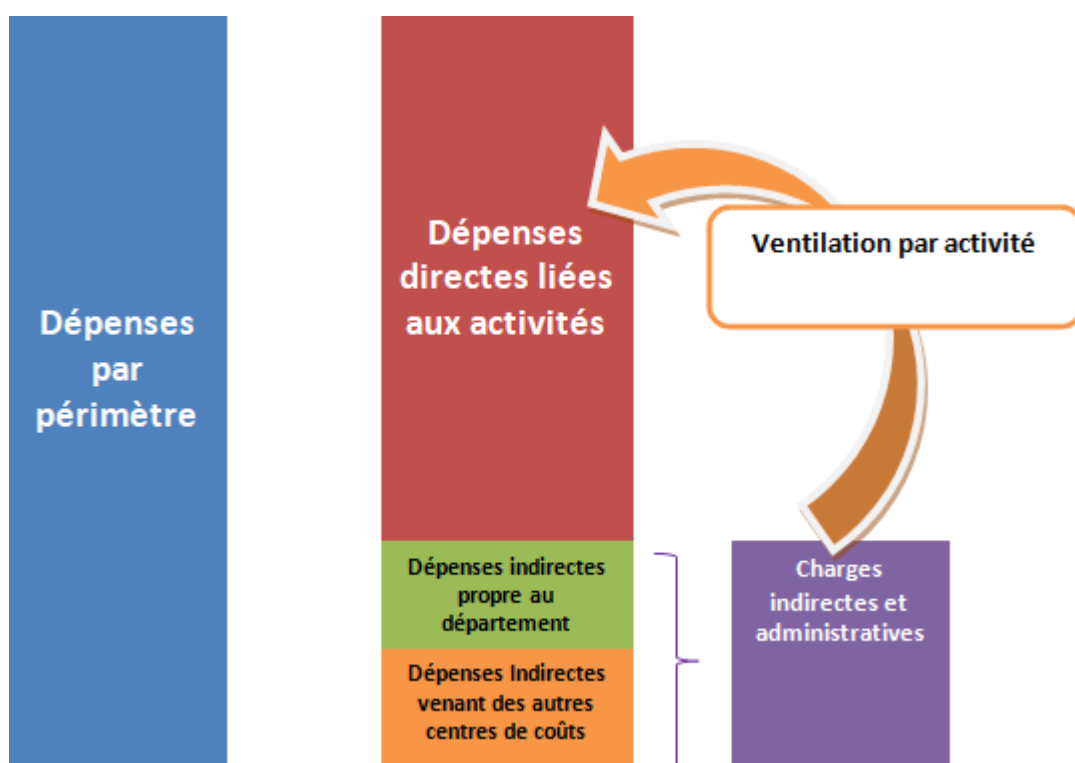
Dépenses par périmètre

Dépenses directes liées aux activités

Ventilation par activité

Dépenses indirectes propre au département

Dépenses Indirectes venant des autres centres de coûts

Charges indirectes et administratives